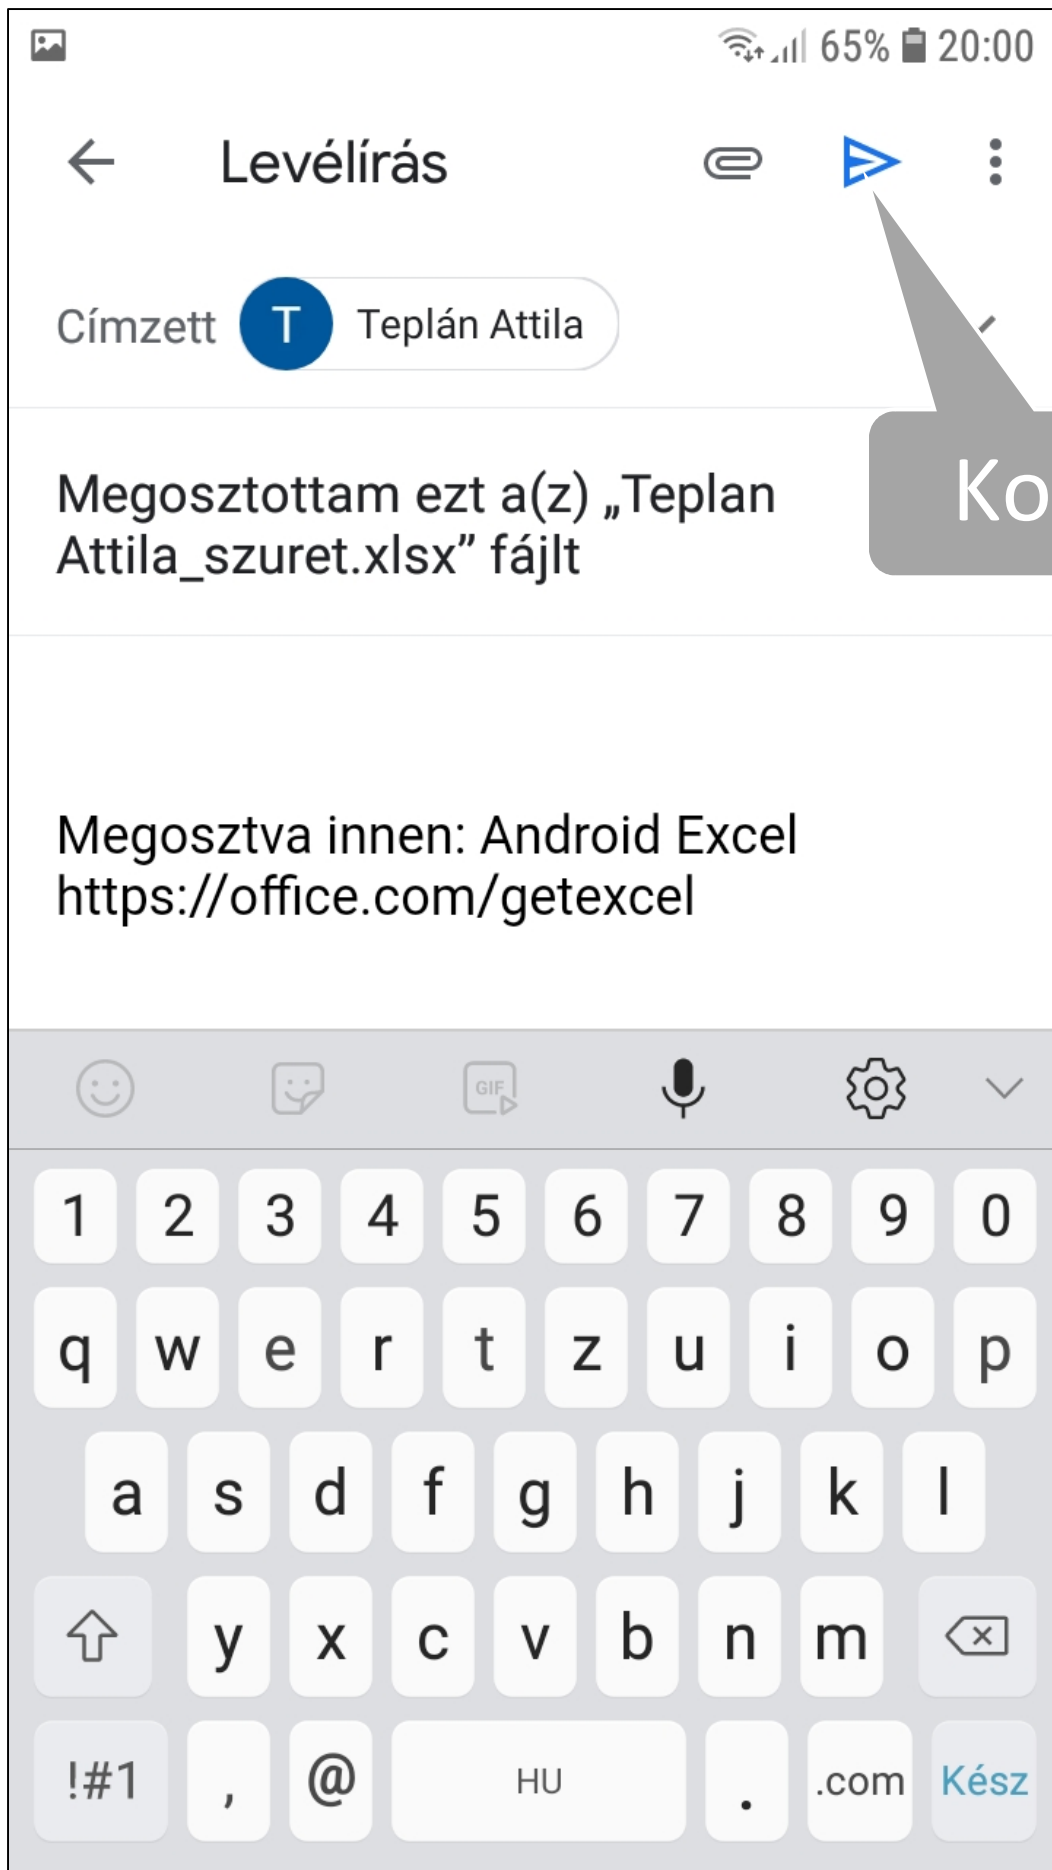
65% 20:00

Levélírás

Címzett T Teplán Attila

Megosztottam ezt a(z) „Teplan Attila_szuret.xlsx” fájlt

Ko

Megosztva innen: Android Excel https://office.com/getexcel

GIF

1 2 3 4 5 6 7 8 9 0
q w e r t z u i o p
a s d f g h j k l
y x c v b n m
!#1 , @ HU . .com Kész